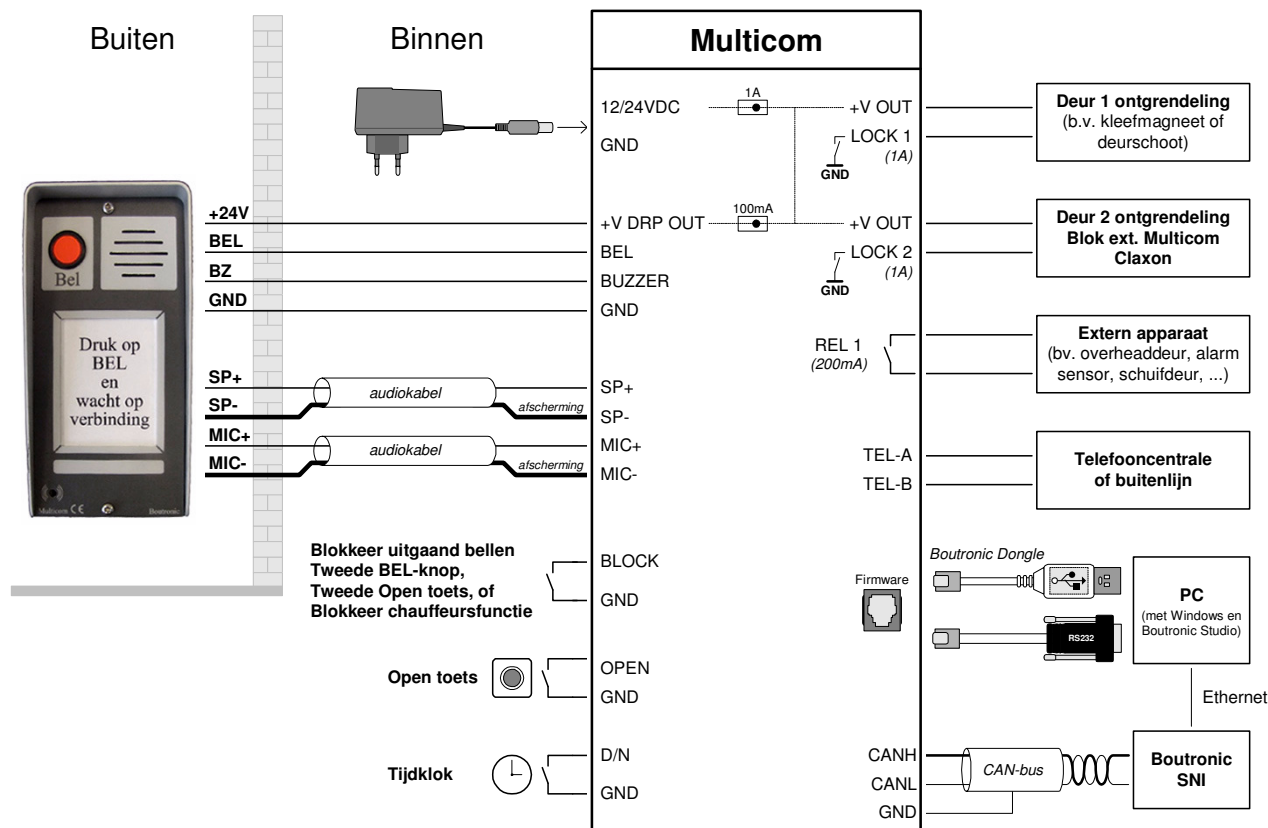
Buiten

Binnen

Multicom

Bel

Druk op BEL en wacht op verbinding

Multicom CE Boutronic

+24V
BEL
BZ
GND

SP+
SP-
MIC+
MIC-

audiokabel
afscherming
audiokabel
afscherming

12/24VDC
GND
1A
+V OUT
LOCK 1
(1A)
GND

+V DRP OUT
100mA
+V OUT
BEL
LOCK 2
(1A)
BUZZER
GND
GND

REL 1
(200mA)

SP+
SP-
MIC+
MIC-

TEL-A
TEL-B

Deur 1 ontgrendeling
(b.v. kleefmagneet of deurschoot)

Deur 2 ontgrendeling
Blok ext. Multicom
Claxon

Extern apparaat
(bv. overheaddeur, alarm sensor, schuifdeur, ...)

Telefooncentrale of buitenlijn

Blokkeer uitgaand bellen
Tweede BEL-knop,
Tweede Open toets, of
Blokkeer chauffeursfunctie

BLOCK
GND

Boutronic Dongle
Firmware
RS232

PC
(met Windows en Boutronic Studio)

Open toets
OPEN
GND

Ethernet

Tijdklok
D/N
GND

CANH
CANL
GND
CAN-bus

Boutronic SNI